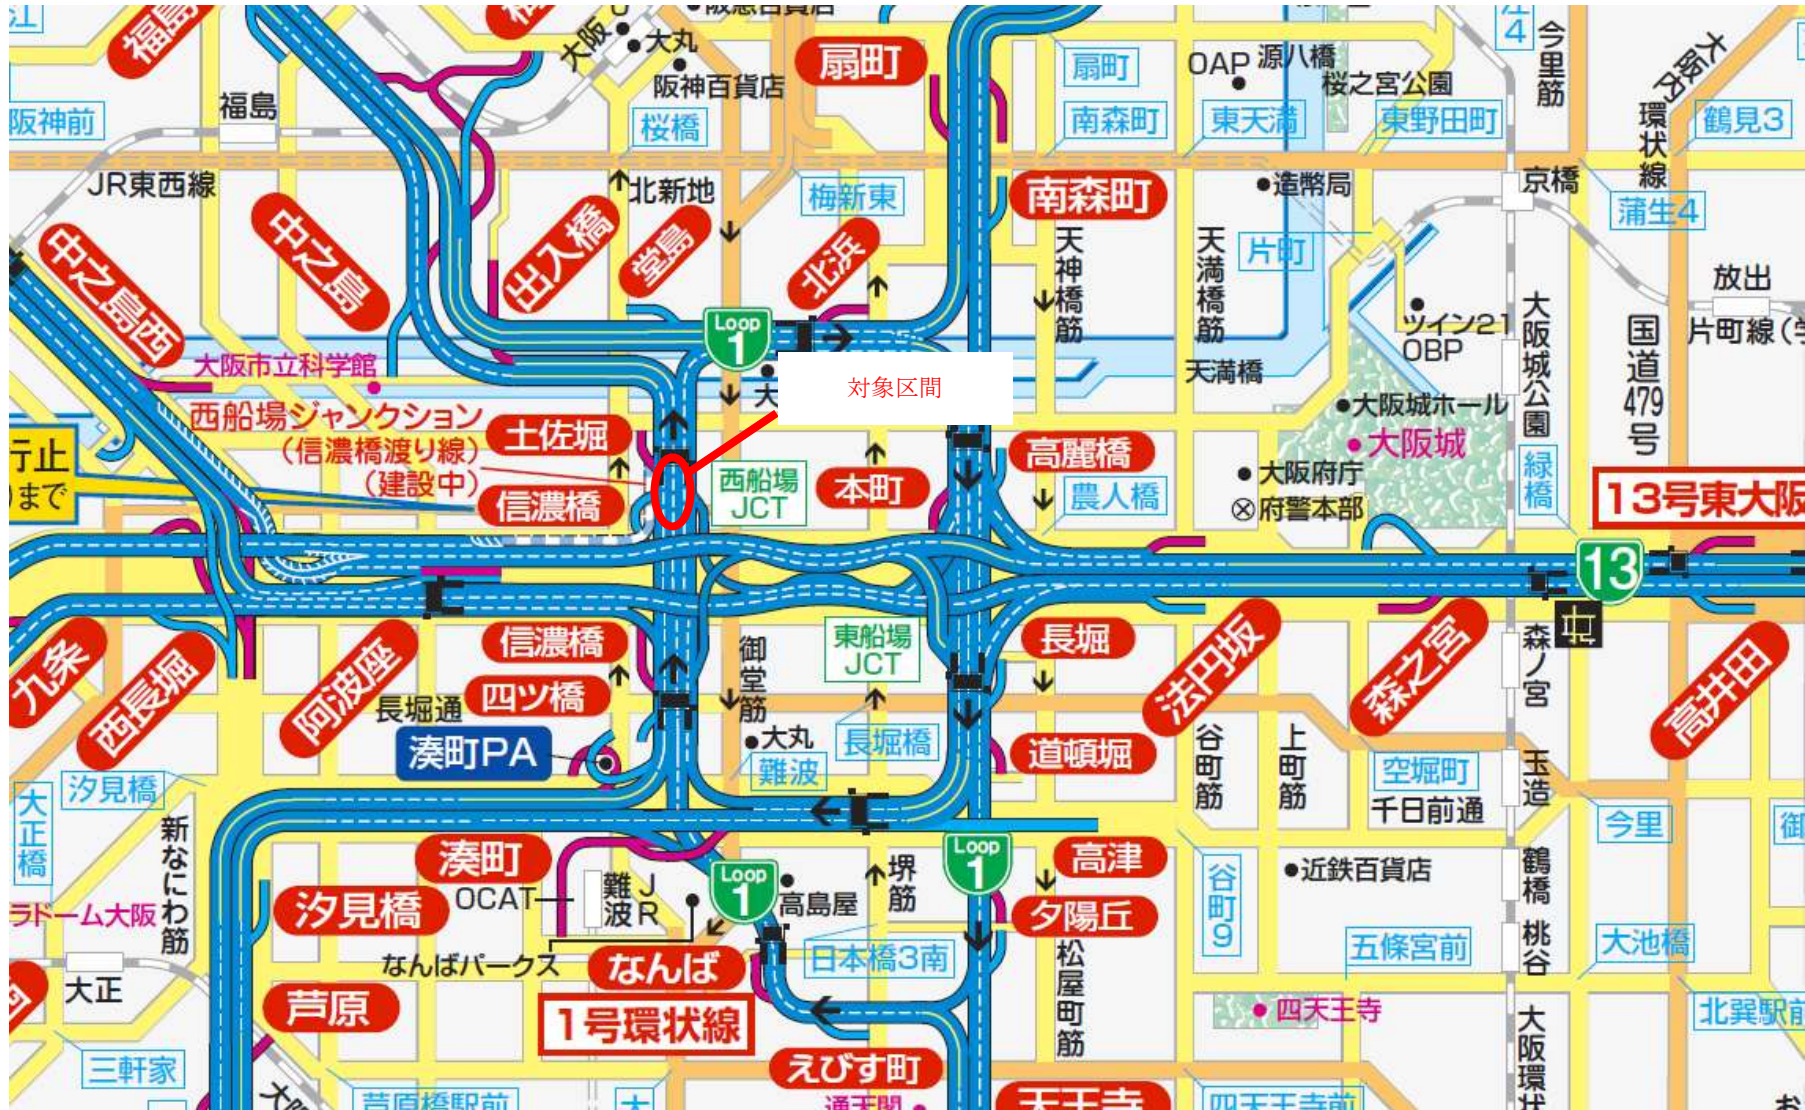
福島
大阪
大丸
阪急百貨店
阪神百貨店
扇町
扇町
OAP
源八橋
桜之宮公園
4
今里筋
大阪内環状線
鶴見3
阪神前
福島
桜橋
南森町
東天満
東野田町
JR東西線
北新地
梅新東
南森町
造幣局
京橋
蒲生4
中之島西
中之島
出入橋
堂島
北浜
天神橋筋
天満橋筋
片町
ツイン21
OBP
大阪城公園
国道479号
放出
片町線
Loop 1
大阪市立科学館
対象区間
天満橋
大阪城ホール
西船場ジャンクション
(信濃橋渡り線)
(建設中)
土佐堀
高麗橋
大阪城
行止
まで
信濃橋
西船場JCT
本町
農人橋
大阪府庁
府警本部
緑橋
13号東大阪
13
九条
西長堀
阿波座
信濃橋
御堂筋
東船場JCT
長堀
法円坂
森之宮
森ノ宮
高井田
長堀通
四ツ橋
湊町PA
大丸
長堀橋
難波
道頓堀
谷町筋
上町筋
空堀町
千日前通
玉造
今里
汐見橋
大正橋
新なにわ筋
湊町
OCAT
難波
JR
Loop 1
高島屋
堺筋
Loop 1
高津
近鉄百貨店
鶴橋
汐見橋
谷町9
夕陽丘
ラドーム大阪
大正
なんばパークス
なんば
日本橋3南
松屋町筋
五條宮前
桃谷
大池橋
芦原
1号環状線
四天王寺
大阪環状
北巽駅前
三軒家
えびす町
芦原橋駅前
通天閣
天王寺
四天王寺前